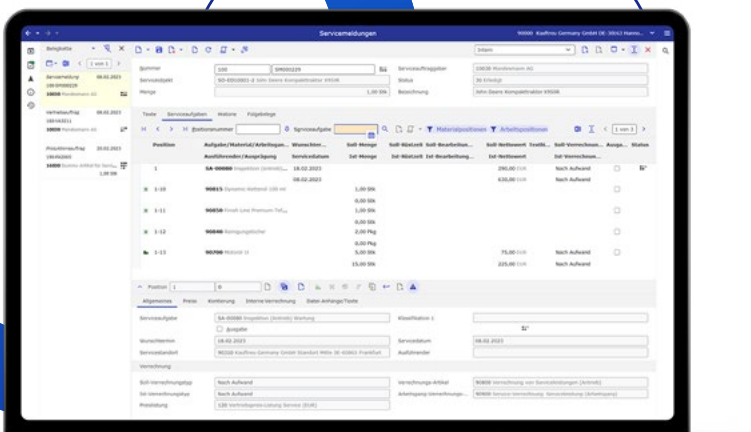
Servicemeldungen

90000 Kaufhaus Germany GmbH DE-30163 Hannover

Belegkette

1 von 1

Servicemeldung 08.02.2023
100 SM00229
10000 Mandantenname AG

Vertriebsauftrag 08.02.2023
100 VA0211
10000 Mandantenname AG

Projektvertrag 20.01.2023
100 PA0069
10000

Nummer 100 SM00229
Serviceobjekt SO-0000863-A John Deere Kompakttraktor X950R
Menge 1,00 Stk

Serviceauftraggeber 10000 Mandantenname AG
Status 30 Erledigt
Bezeichnung John Deere Kompakttraktor X950R

Texte Serviceaufgaben Material Folgebelege

Positionsnummer Serviceaufgabe Materialpositionen Arbeitspositionen

1 von 1

| Position | Aufgabe/Material/Arbeitsgan... | Wunschter... | Soll-Menge | Soll-Rüstzeit | Soll-Bearbeitun... | Soll-Nettowert | Festb... | Soll-Verrechnun... | Ausga... | Status |
|---|---|---|---|---|---|---|---|---|---|---|
| | Ausführenden/Ausprägung | Servicedatum | Ist-Menge | Ist-Rüstzeit | Ist-Bearbeitun... | Ist-Nettowert | | Ist-Verrechnun... | | |
| 1 | SA-00080 Inspektion (Antrieb) ... | 18.02.2023 | | | | 290,00 EUR | | Nach Aufwand | | |
| | | 08.02.2023 | | | | 635,00 EUR | | Nach Aufwand | | |
| 1-10 | 90815 Dynamic Hydraul 100 ml | | 1,00 Stk | | | | | | | |
| | | | 0,00 Stk | | | | | | | |
| 1-11 | 90858 Finish Line Premium Tef... | | 1,00 Stk | | | | | | | |
| | | | 0,00 Stk | | | | | | | |
| 1-12 | 90840 Reinigungstücher | | 2,00 Pkg | | | | | | | |
| | | | 2,00 Pkg | | | | | | | |
| 1-13 | 90700 Motoröl | | 5,00 Stk | | | 75,00 EUR | | Nach Aufwand | | |
| | | | 15,00 Stk | | | 225,00 EUR | | Nach Aufwand | | |

Position 1 0

Allgemeines Preis Kontierung Interne Verrechnung Daten Anhänge/Texte

Serviceaufgabe SA-00080 Inspektion (Antrieb) Wartung
Ausgabe
Wunschtermin 18.02.2023
Servicestandort 90150 Kaufhaus Germany GmbH Standort Mitte DE-60603 Frankfurt

Klassifikation 1
Servicedatum 08.02.2023
Ausführender

Verrechnung
Soll-Verrechnungstyp Nach Aufwand
Ist-Verrechnungstyp Nach Aufwand
Preisbildung 130 Vertriebspreis-Listung Service (EUR)

Verrechnungs-Artikel 90800 Verrechnung von Serviceleistungen (Antrieb)
Arbeitsgang-Verrechnungs... 90900 Service-Verrechnung: Serviceleistung (Arbeitsgang)